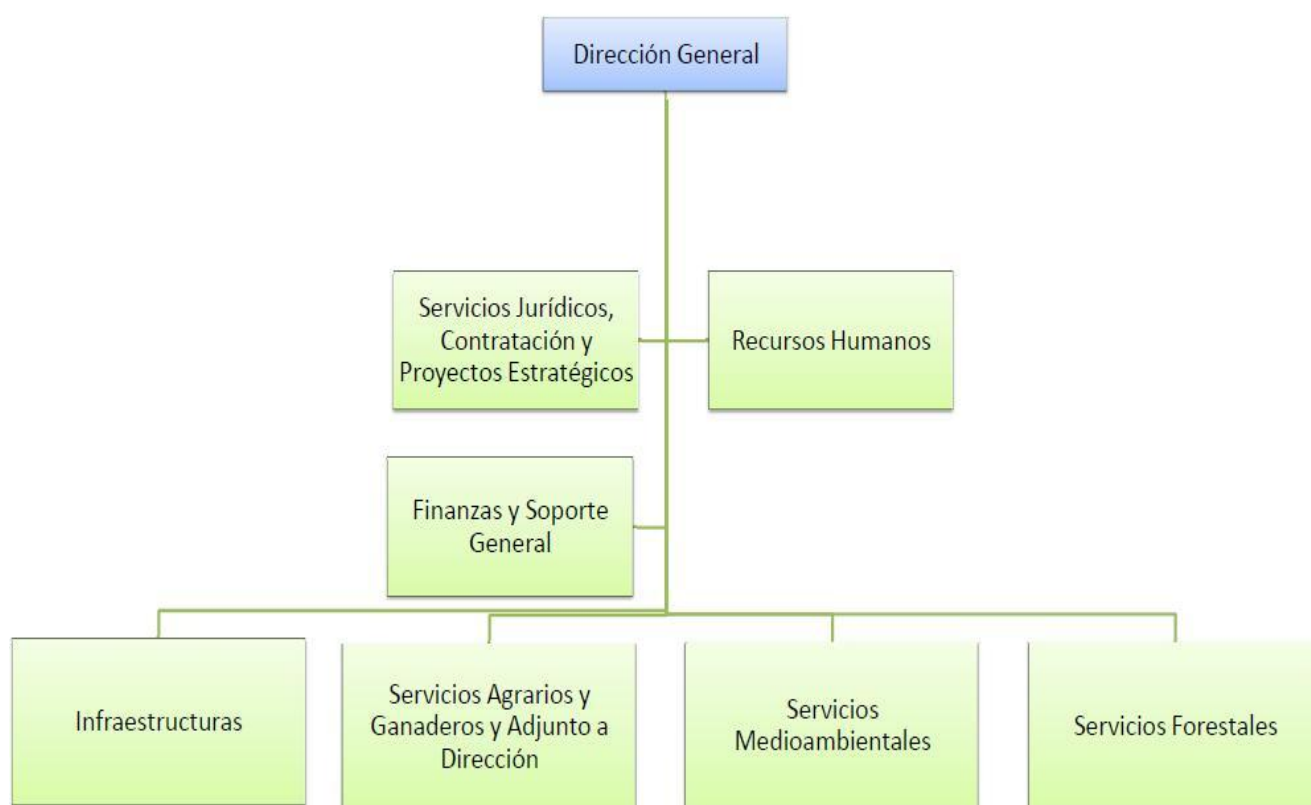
Dirección General

Servicios Jurídicos, Contratación y Proyectos Estratégicos

Recursos Humanos

Finanzas y Soporte General

Infraestructuras

Servicios Agrarios y Ganaderos y Adjunto a Dirección

Servicios Medioambientales

Servicios Forestales